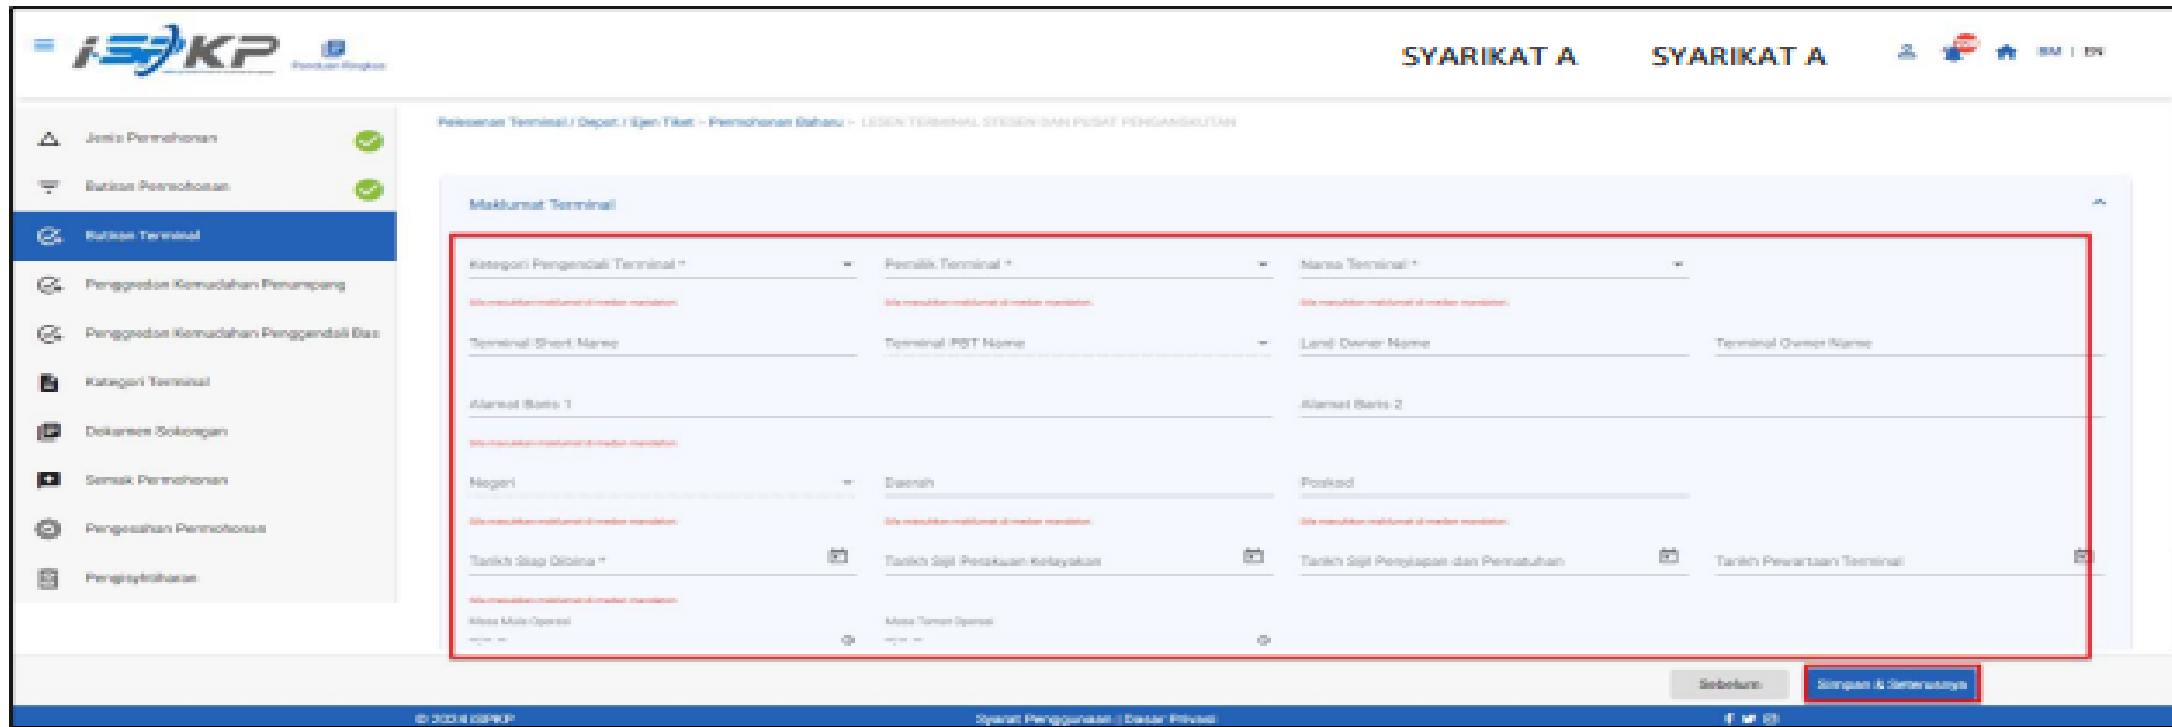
i-SPKP Panduan Ringkas

SYARIKAT A SYARIKAT A

BM | EN

Jenis Permohonan

Butiran Permohonan

Butiran Terminal

Penggredan Kemudahan Penumpang

Penggredan Kemudahan Pengendali Bas

Kategori Terminal

Dokumen Sokongan

Semak Permohonan

Pengesahan Permohonan

Pengisytiharan

Pelesenan Terminal / Depot / Ejen Tiket - Permohonan Baharu - LESEN TERMINAL STESEN DAN PUSAT PENGANGKUTAN

Maklumat Terminal

Kategori Pengendali Terminal *

Pemilik Terminal *

Nama Terminal *

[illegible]

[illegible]

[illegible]

Terminal Short Name

Terminal PBT Name

Land Owner Name

Terminal Owner Name

Alamat Baris 1

Alamat Baris 2

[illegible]

Negeri

Daerah

Poskod

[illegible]

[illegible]

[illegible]

Tarikh Siap Dibina *

Tarikh Sijil Perakuan Kelayakan

Tarikh Sijil Penyiapan dan Pematuhan

Tarikh Pewartaan Terminal

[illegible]

Masa Mula Operasi

Masa Tamat Operasi

Sebelum

Simpan & Seterusnya

© 2024 iSPKP

Syarat Penggunaan | Dasar Privasi